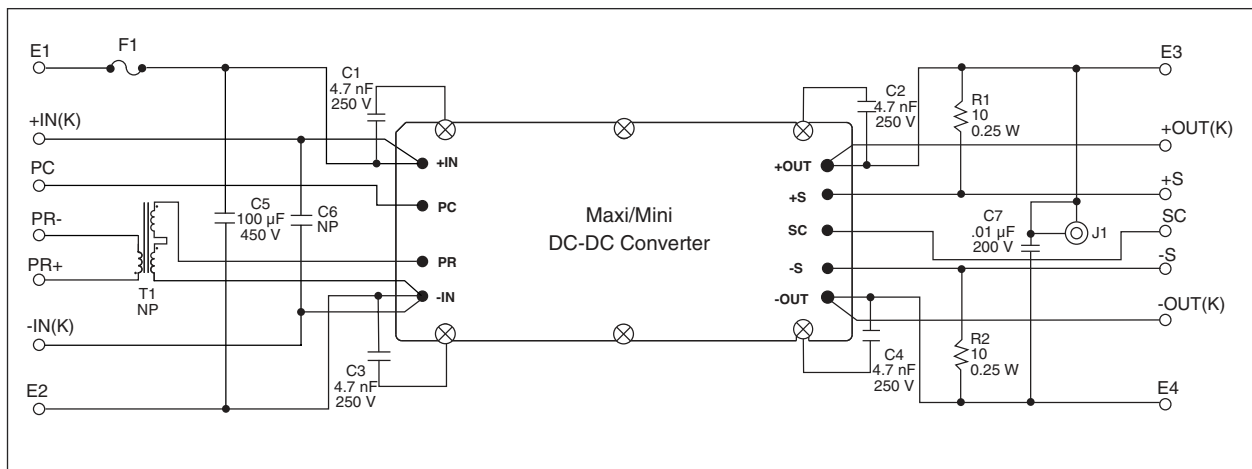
E1
F1
C1
4.7 nF
250 V
+IN(K)
PC
PR-
PR+
T1
NP
-IN(K)
E2
C5
100 µF
450 V
C6
NP
+IN
PC
PR
-IN
C3
4.7 nF
250 V
Maxi/Mini
DC-DC Converter
C2
4.7 nF
250 V
R1
10
0.25 W
E3
+OUT(K)
+OUT
+S
SC
-S
-OUT
+S
C7
.01 µF
200 V
J1
SC
-S
-OUT(K)
C4
4.7 nF
250 V
R2
10
0.25 W
E4